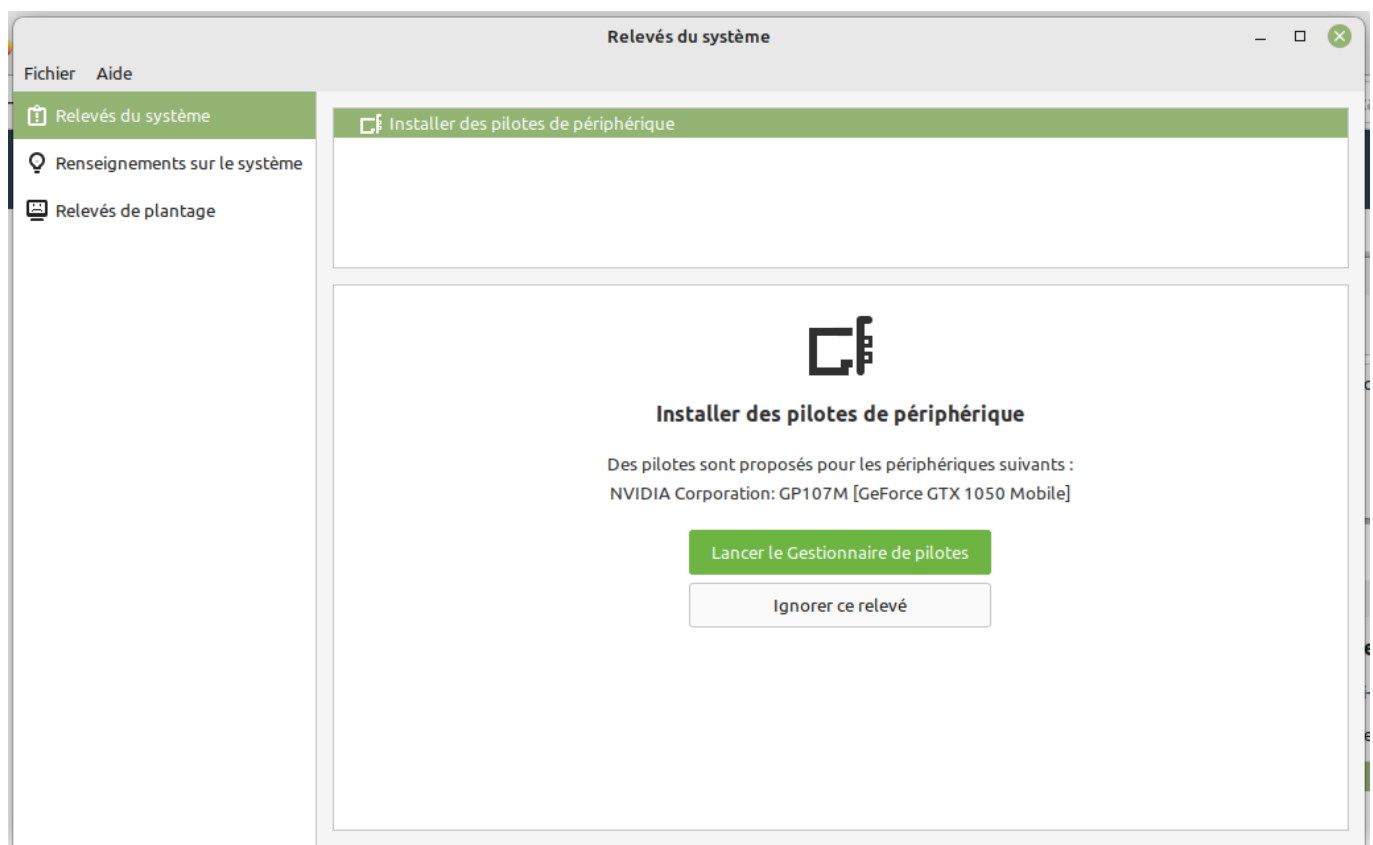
Relevés du système

Fichier Aide

Relevés du système

Renseignements sur le système

Relevés de plantage

Installer des pilotes de périphérique

Installer des pilotes de périphérique

Des pilotes sont proposés pour les périphériques suivants :
NVIDIA Corporation: GP107M [GeForce GTX 1050 Mobile]

Lancer le Gestionnaire de pilotes

Ignorer ce relevé